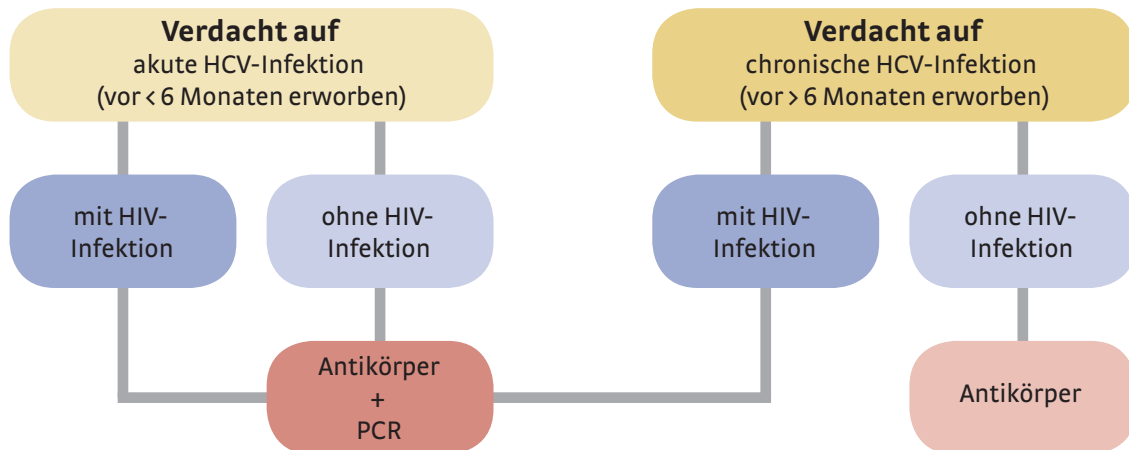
**Verdacht auf**
akute HCV-Infektion
(vor < 6 Monaten erworben)

**Verdacht auf**
chronische HCV-Infektion
(vor > 6 Monaten erworben)

mit HIV-Infektion

ohne HIV-Infektion

mit HIV-Infektion

ohne HIV-Infektion

Antikörper
+
PCR

Antikörper